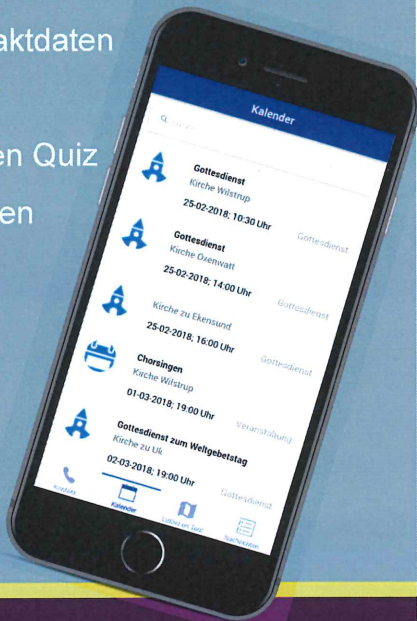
aktdaten

en Quiz

en

Kalender

Suchen

Gottesdienst
Kirche Wilstrup
25-02-2018; 10:30 Uhr
Gottesdienst

Gottesdienst
Kirche Ozenwatt
25-02-2018; 14:00 Uhr
Gottesdienst

Kirche zu Ekensund
25-02-2018; 16:00 Uhr
Gottesdienst

Chorsingen
Kirche Wilstrup
01-03-2018; 19:00 Uhr
Veranstaltung

Gottesdienst zum Weltgebetstag
Kirche zu Uk
02-03-2018; 19:00 Uhr
Gottesdienst

Kontakt
Kalender
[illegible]
Nachrichten